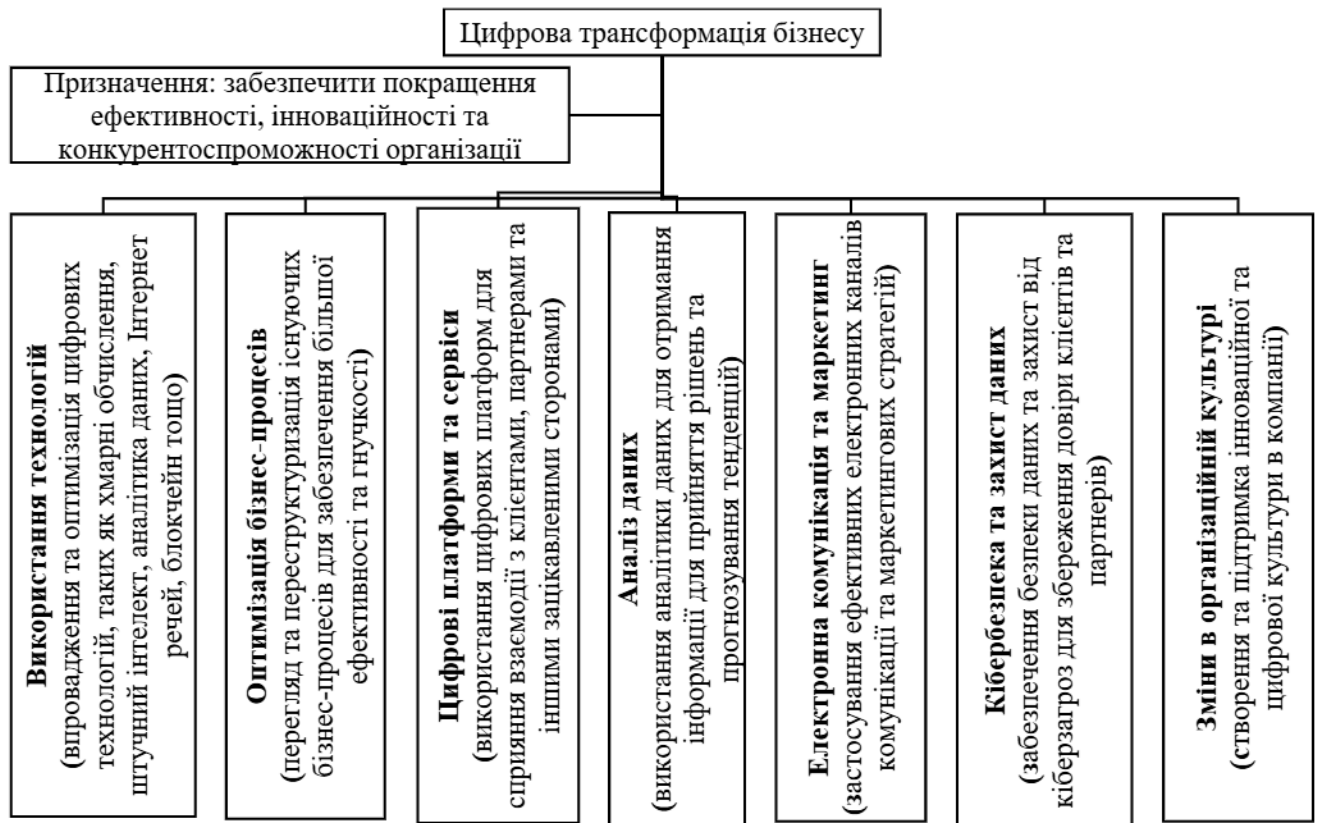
Цифрова трансформація бізнесу

Призначення: забезпечити покращення ефективності, інноваційності та конкурентоспроможності організації

**Використання технологій** (впровадження та оптимізація цифрових технологій, таких як хмарні обчислення, штучний інтелект, аналітика даних, Інтернет речей, блокчейн тощо)

**Оптимізація бізнес-процесів** (перегляд та переструктуризація існуючих бізнес-процесів для забезпечення більшої ефективності та гнучкості)

**Цифрові платформи та сервіси** (використання цифрових платформ для сприяння взаємодії з клієнтами, партнерами та іншими зацікавленими сторонами)

**Аналіз даних** (використання аналітики даних для отримання інформації для прийняття рішень та прогнозування тенденцій)

**Електронна комунікація та маркетинг** (застосування ефективних електронних каналів комунікації та маркетингових стратегій)

**Кібербезпека та захист даних** (забезпечення безпеки даних та захист від кіберзагроз для збереження довіри клієнтів та партнерів)

**Зміни в організаційній культурі** (створення та підтримка інноваційної та цифрової культури в компанії)